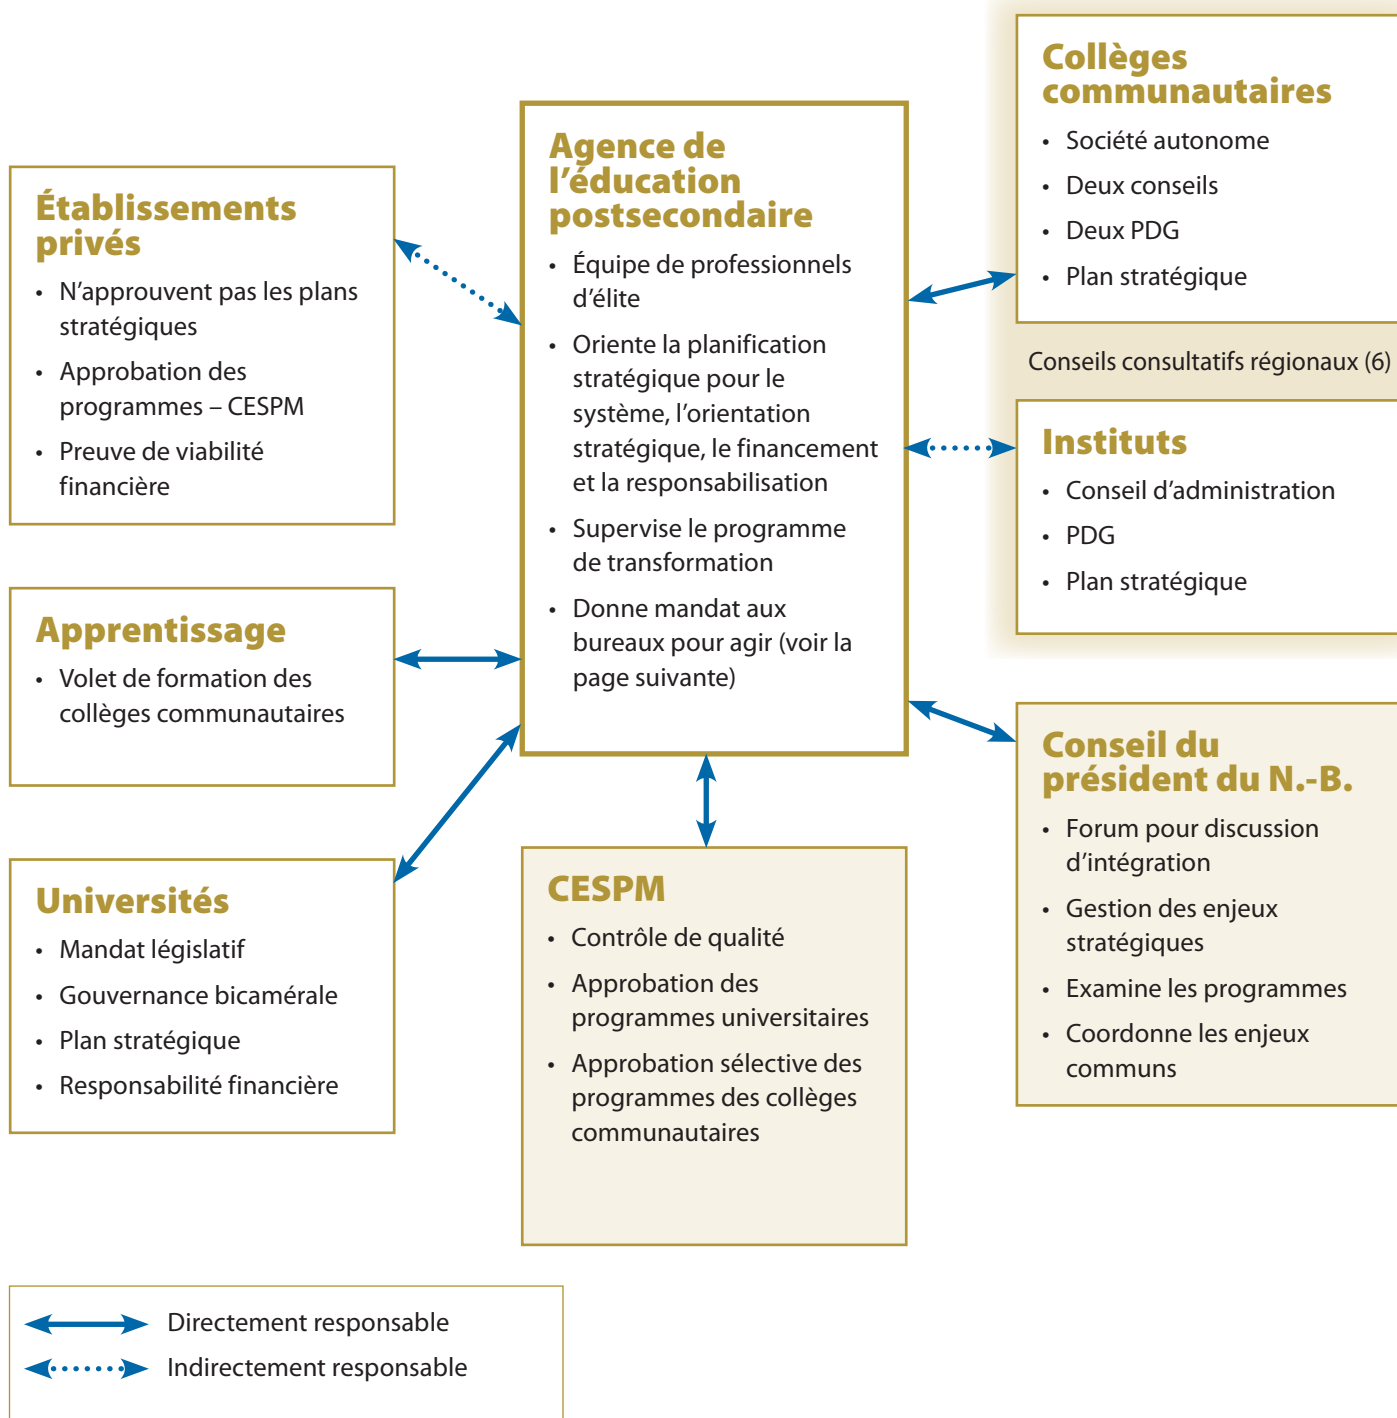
Établissements privés

- N'approuvent pas les plans stratégiques
- Approbation des programmes – CESPM
- Preuve de viabilité financière

Apprentissage

- Volet de formation des collèges communautaires

Universités

- Mandat législatif
- Gouvernance bicamérale
- Plan stratégique
- Responsabilité financière

Agence de l'éducation postsecondaire

- Équipe de professionnels d'élite
- Oriente la planification stratégique pour le système, l'orientation stratégique, le financement et la responsabilisation
- Supervise le programme de transformation
- Donne mandat aux bureaux pour agir (voir la page suivante)

CESPM

- Contrôle de qualité
- Approbation des programmes universitaires
- Approbation sélective des programmes des collèges communautaires

Collèges communautaires

- Société autonome
- Deux conseils
- Deux PDG
- Plan stratégique

Conseils consultatifs régionaux (6)

Instituts

- Conseil d'administration
- PDG
- Plan stratégique

Conseil du président du N.-B.

- Forum pour discussion d'intégration
- Gestion des enjeux stratégiques
- Examine les programmes
- Coordonne les enjeux communs

Directement responsable

Indirectement responsable